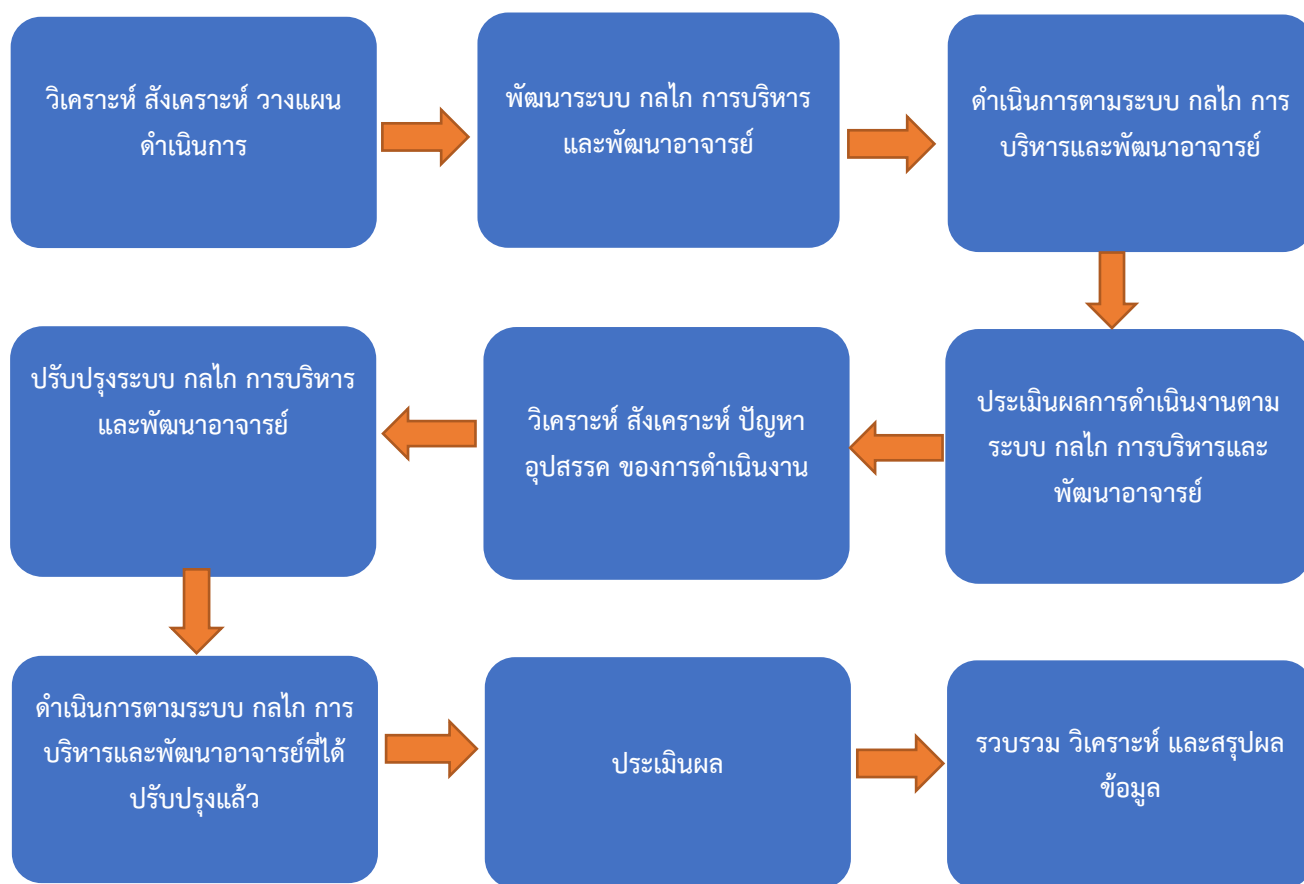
วิเคราะห์ สังเคราะห์ วางแผนดำเนินการ

พัฒนาระบบ กลไก การบริหารและพัฒนาอาจารย์

ดำเนินการตามระบบ กลไก การบริหารและพัฒนาอาจารย์

ประเมินผลการดำเนินงานตามระบบ กลไก การบริหารและพัฒนาอาจารย์

วิเคราะห์ สังเคราะห์ ปัญหาอุปสรรค ของการดำเนินงาน

ปรับปรุงระบบ กลไก การบริหารและพัฒนาอาจารย์

ดำเนินการตามระบบ กลไก การบริหารและพัฒนาอาจารย์ที่ได้ปรับปรุงแล้ว

ประเมินผล

รวบรวม วิเคราะห์ และสรุปผลข้อมูล